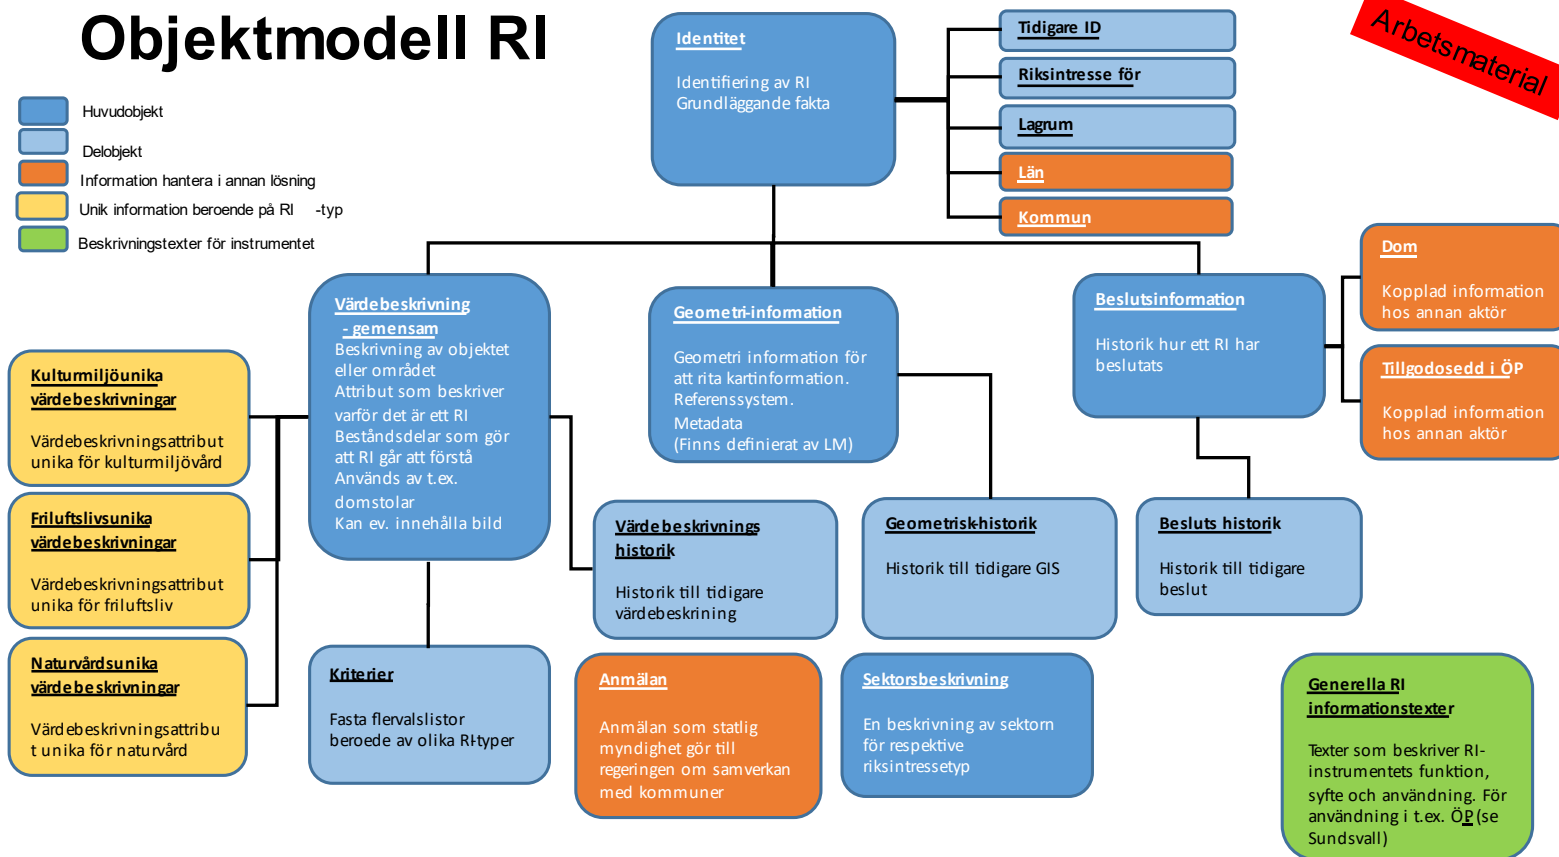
Objektmodell RI

Arbetsmaterial

Huvudobjekt
Delobjekt
Information hantera i annan lösning
Unik information beroende på RI -typ
Beskrivningstexter för instrumentet

Identitet
Identifiering av RI
Grundläggande fakta

Tidigare ID
Riksintresse för
Lagrum
Län
Kommun

Dom
Kopplad information hos annan aktör

Tillgodosedd i ÖP
Kopplad information hos annan aktör

Värdebeskrivning - gemensam
Beskrivning av objektet eller området
Attribut som beskriver varför det är ett RI
Beståndsdelar som gör att RI går att förstå
Används av t.ex. domstolar
Kan ev. innehålla bild

Geometri-information
Geometri information för att rita kartinformation.
Referenssystem.
Metadata
(Finns definierat av LM)

Beslutsinformation
Historik hur ett RI har beslutats

Kulturmiljöunika värdebeskrivningar
Värdebeskrivningsattribut unika för kulturmiljövård

Friluftslivsunika värdebeskrivningar
Värdebeskrivningsattribut unika för friluftsliv

Naturvårdsunika värdebeskrivningar
Värdebeskrivningsattribut unika för naturvård

Värdebeskrivnings historik
Historik till tidigare värdebeskrining

Geometrisk historik
Historik till tidigare GIS

Besluts historik
Historik till tidigare beslut

Kriterier
Fasta flervalslistor beroede av olika RI-typer

Anmälan
Anmälan som statlig myndighet gör till regeringen om samverkan med kommuner

Sektorsbeskrivning
En beskrivning av sektorn för respektive riksintressetyp

Generella RI informationstexter
Texter som beskriver RI-instrumentets funktion, syfte och användning. För användning i t.ex. ÖP (se Sundsvall)